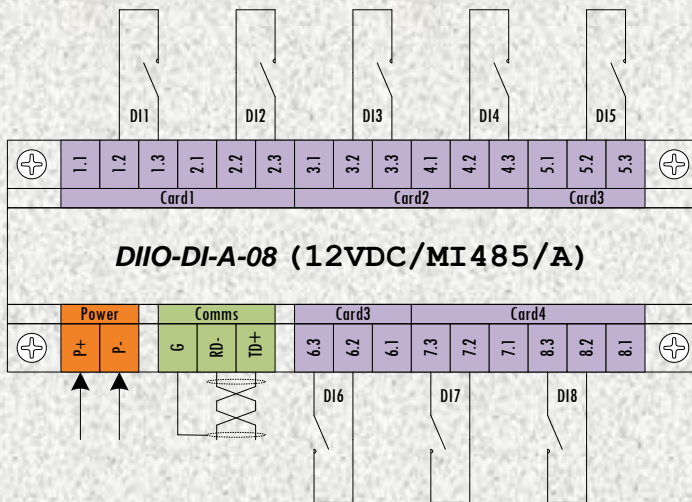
DI1 DI2 DI3 DI4 DI5

1.1 1.2 1.3 2.1 2.2 2.3 3.1 3.2 3.3 4.1 4.2 4.3 5.1 5.2 5.3

Card1 Card2 Card3

DIIO-DI-A-08 (12VDC/MI485/A)

Power Comms Card3 Card4

P+ P- G RD- TD+ 6.3 6.2 6.1 7.3 7.2 7.1 8.3 8.2 8.1

DI6 DI7 DI8